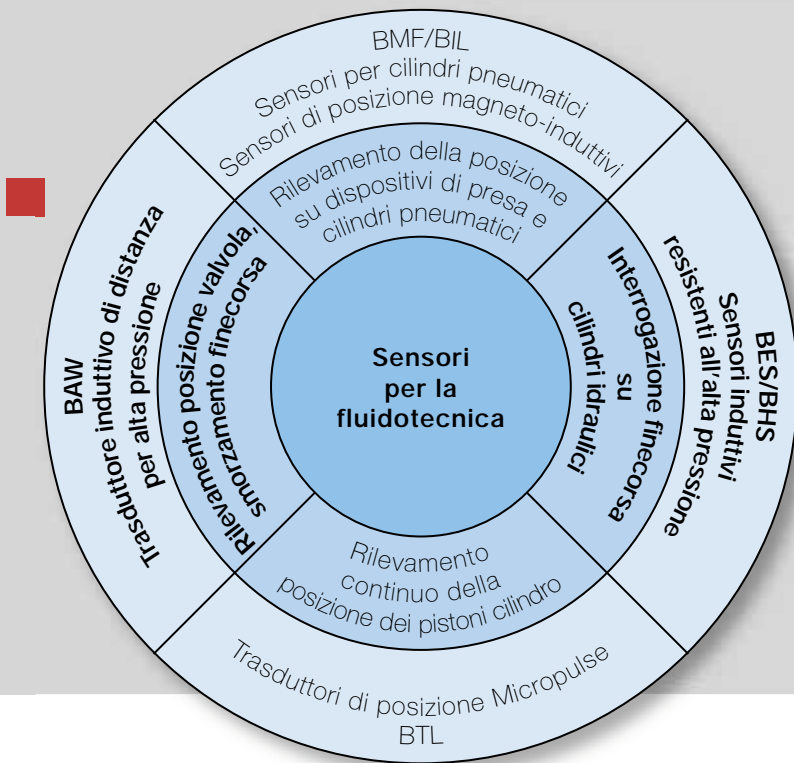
BMF/BIL
Sensori per cilindri pneumatici
Sensori di posizione magneto-induttivi

Rilevamento della posizione su dispositivi di presa e cilindri pneumatici

BAW
Trasduttore induttivo di distanza per alta pressione

Rilevamento posizione valvola, smorzamento finecorsa

Sensori per la fluidotecnica

Interrogazione finecorsa su cilindri idraulici

BES/BHS
Sensori induttivi resistenti all'alta pressione

Rilevamento continuo della posizione dei pistoni cilindro

Trasduttori di posizione Micropulse
BTL